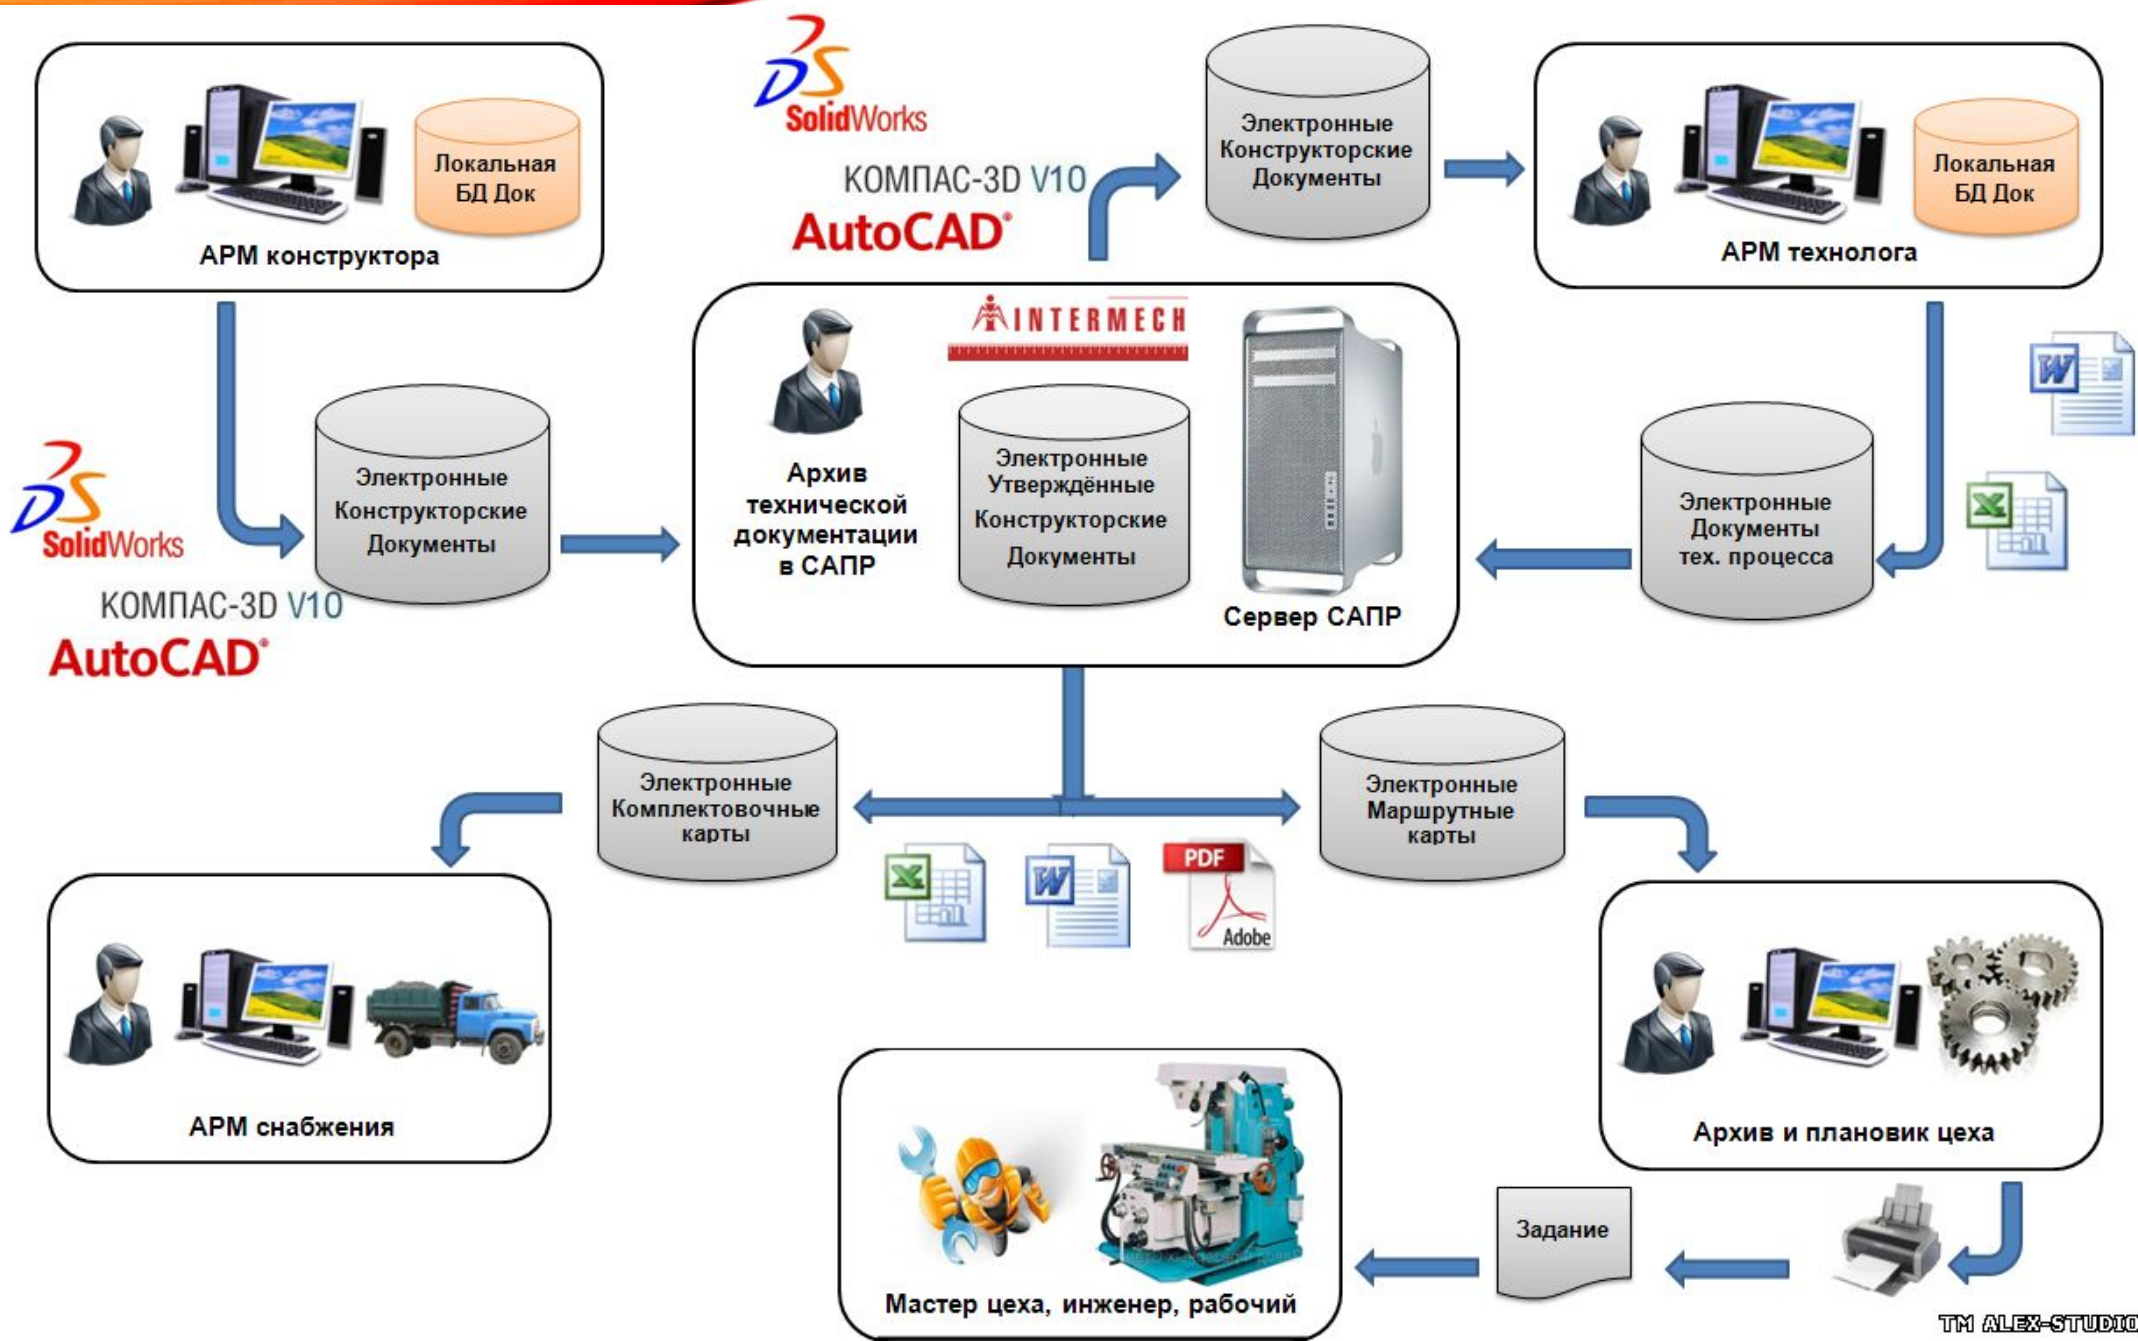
Локальная БД Док

АРМ конструктора

SolidWorks

КОМПАС-3D V10

AutoCAD

Электронные Конструкторские Документы

Локальная БД Док

АРМ технолога

SolidWorks

КОМПАС-3D V10

AutoCAD

Электронные Конструкторские Документы

INTERMECH

Архив технической документации в САПР

Электронные Утверждённые Конструкторские Документы

Сервер САПР

Электронные Документы тех. процесса

Электронные Комплектовочные карты

Электронные Маршрутные карты

PDF

Adobe

АРМ снабжения

Архив и плановик цеха

Мастер цеха, инженер, рабочий

Задание

TM ALEX-STUDIO